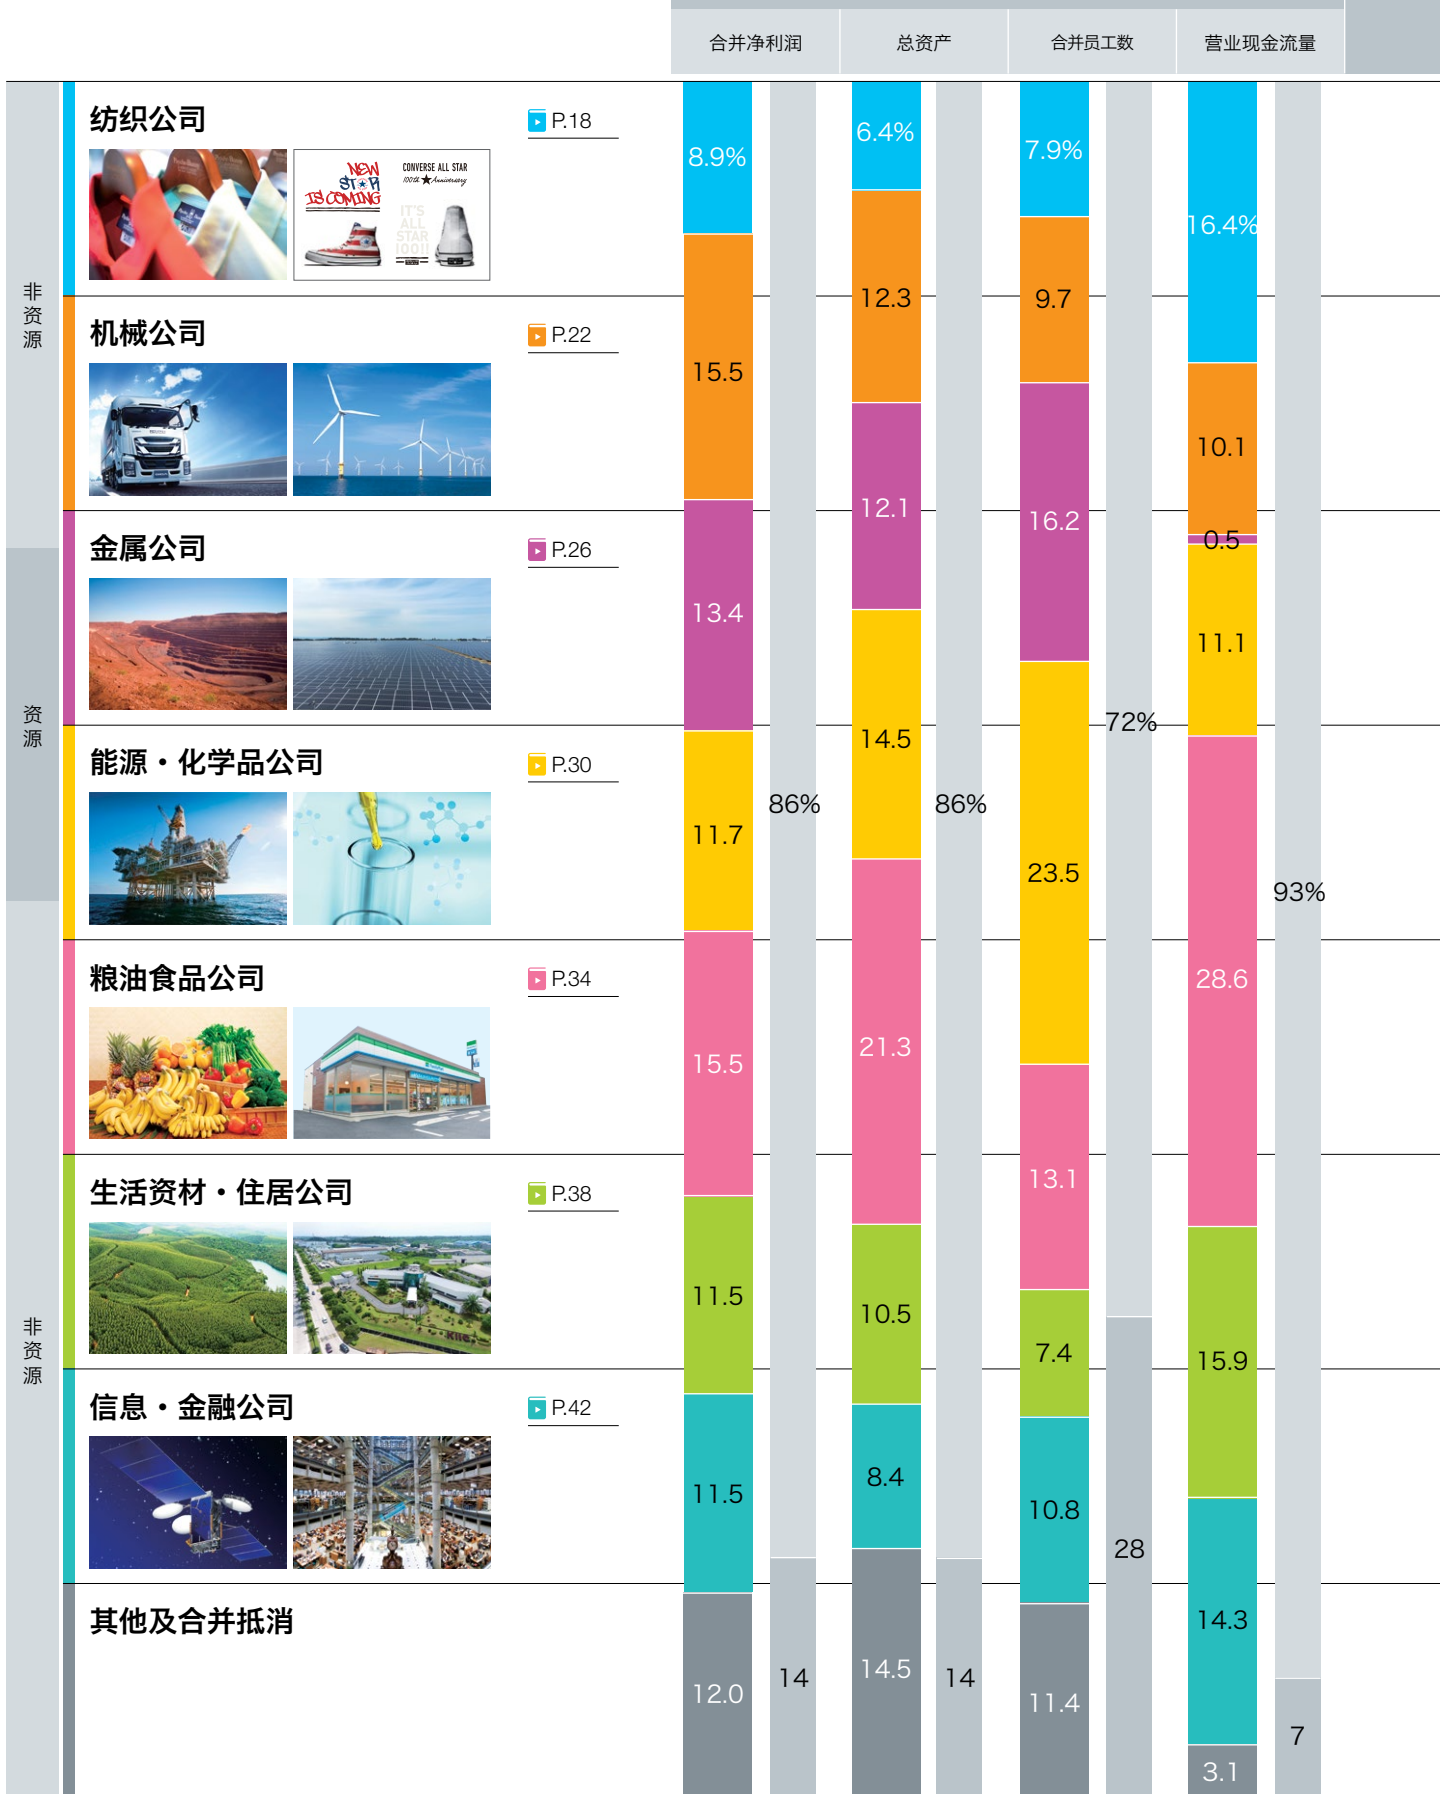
| | 合并净利润 | 总资产 | 合并员工数 | 营业现金流量 |
|---|---|---|---|---|
| 纺织公司 P.18 | 8.9% | 6.4% | 7.9% | 16.4% |
| 机械公司 P.22 | 15.5 | 12.3 | 9.7 | 10.1 |
| 金属公司 P.26 | 13.4 | 12.1 | 16.2 | 0.5 |
| 能源・化学品公司 P.30 | 11.7 | 14.5 | 23.5 | 11.1 |
| 粮油食品公司 P.34 | 15.5 | 21.3 | 13.1 | 28.6 |
| 生活资材・住居公司 P.38 | 11.5 | 10.5 | 7.4 | 15.9 |
| 信息・金融公司 P.42 | 11.5 | 8.4 | 10.8 | 14.3 |
| 其他及合并抵消 | 12.0 | 14.5 | 11.4 | 3.1 |

非资源
资源
非资源

86%
14
86%
14
72%
28
93%
7

NEW STAR IS COMING
CONVERSE ALL STAR 100th Anniversary
IT'S ALL STAR 100!!